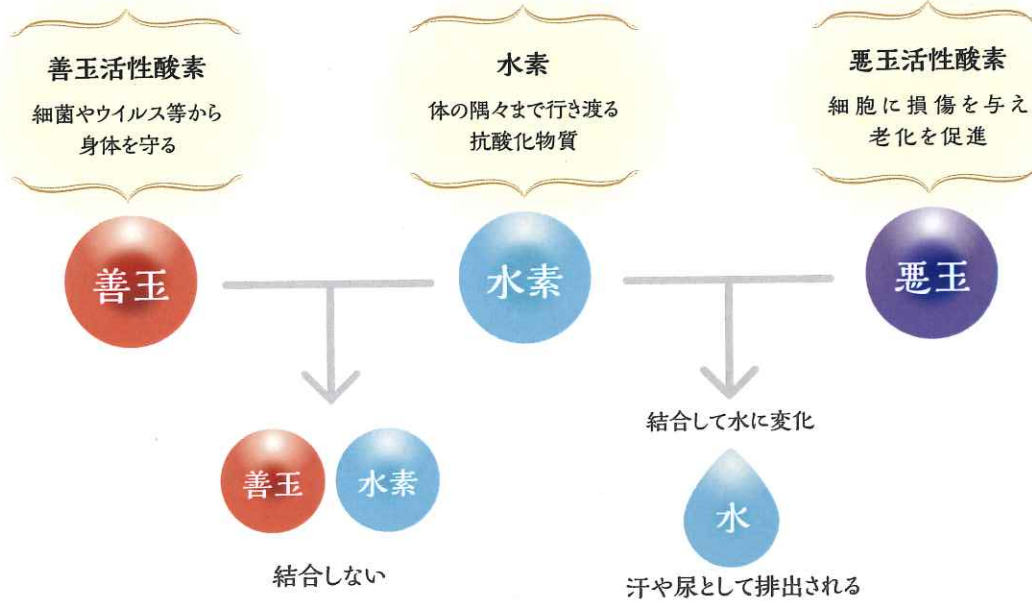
善玉活性酸素
細菌やウイルス等から身体を守る

水素
体の隅々まで行き渡る抗酸化物質

悪玉活性酸素
細胞に損傷を与え老化を促進

善玉

水素

悪玉

善玉

水素

結合しない

結合して水に変化

水

汗や尿として排出される